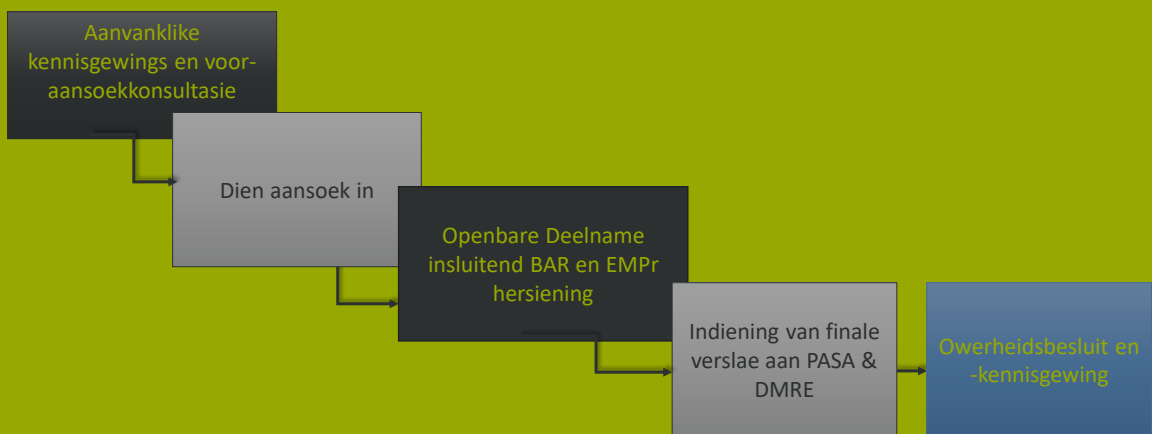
Aanvanklike kennisgewings en vooraansoekkonsultasie

Dien aansoek in

Openbare Deelname insluitend BAR en EMPr hersiening

Indiening van finale verslae aan PASA & DMRE

Owerheidsbesluit en -kennisgewing